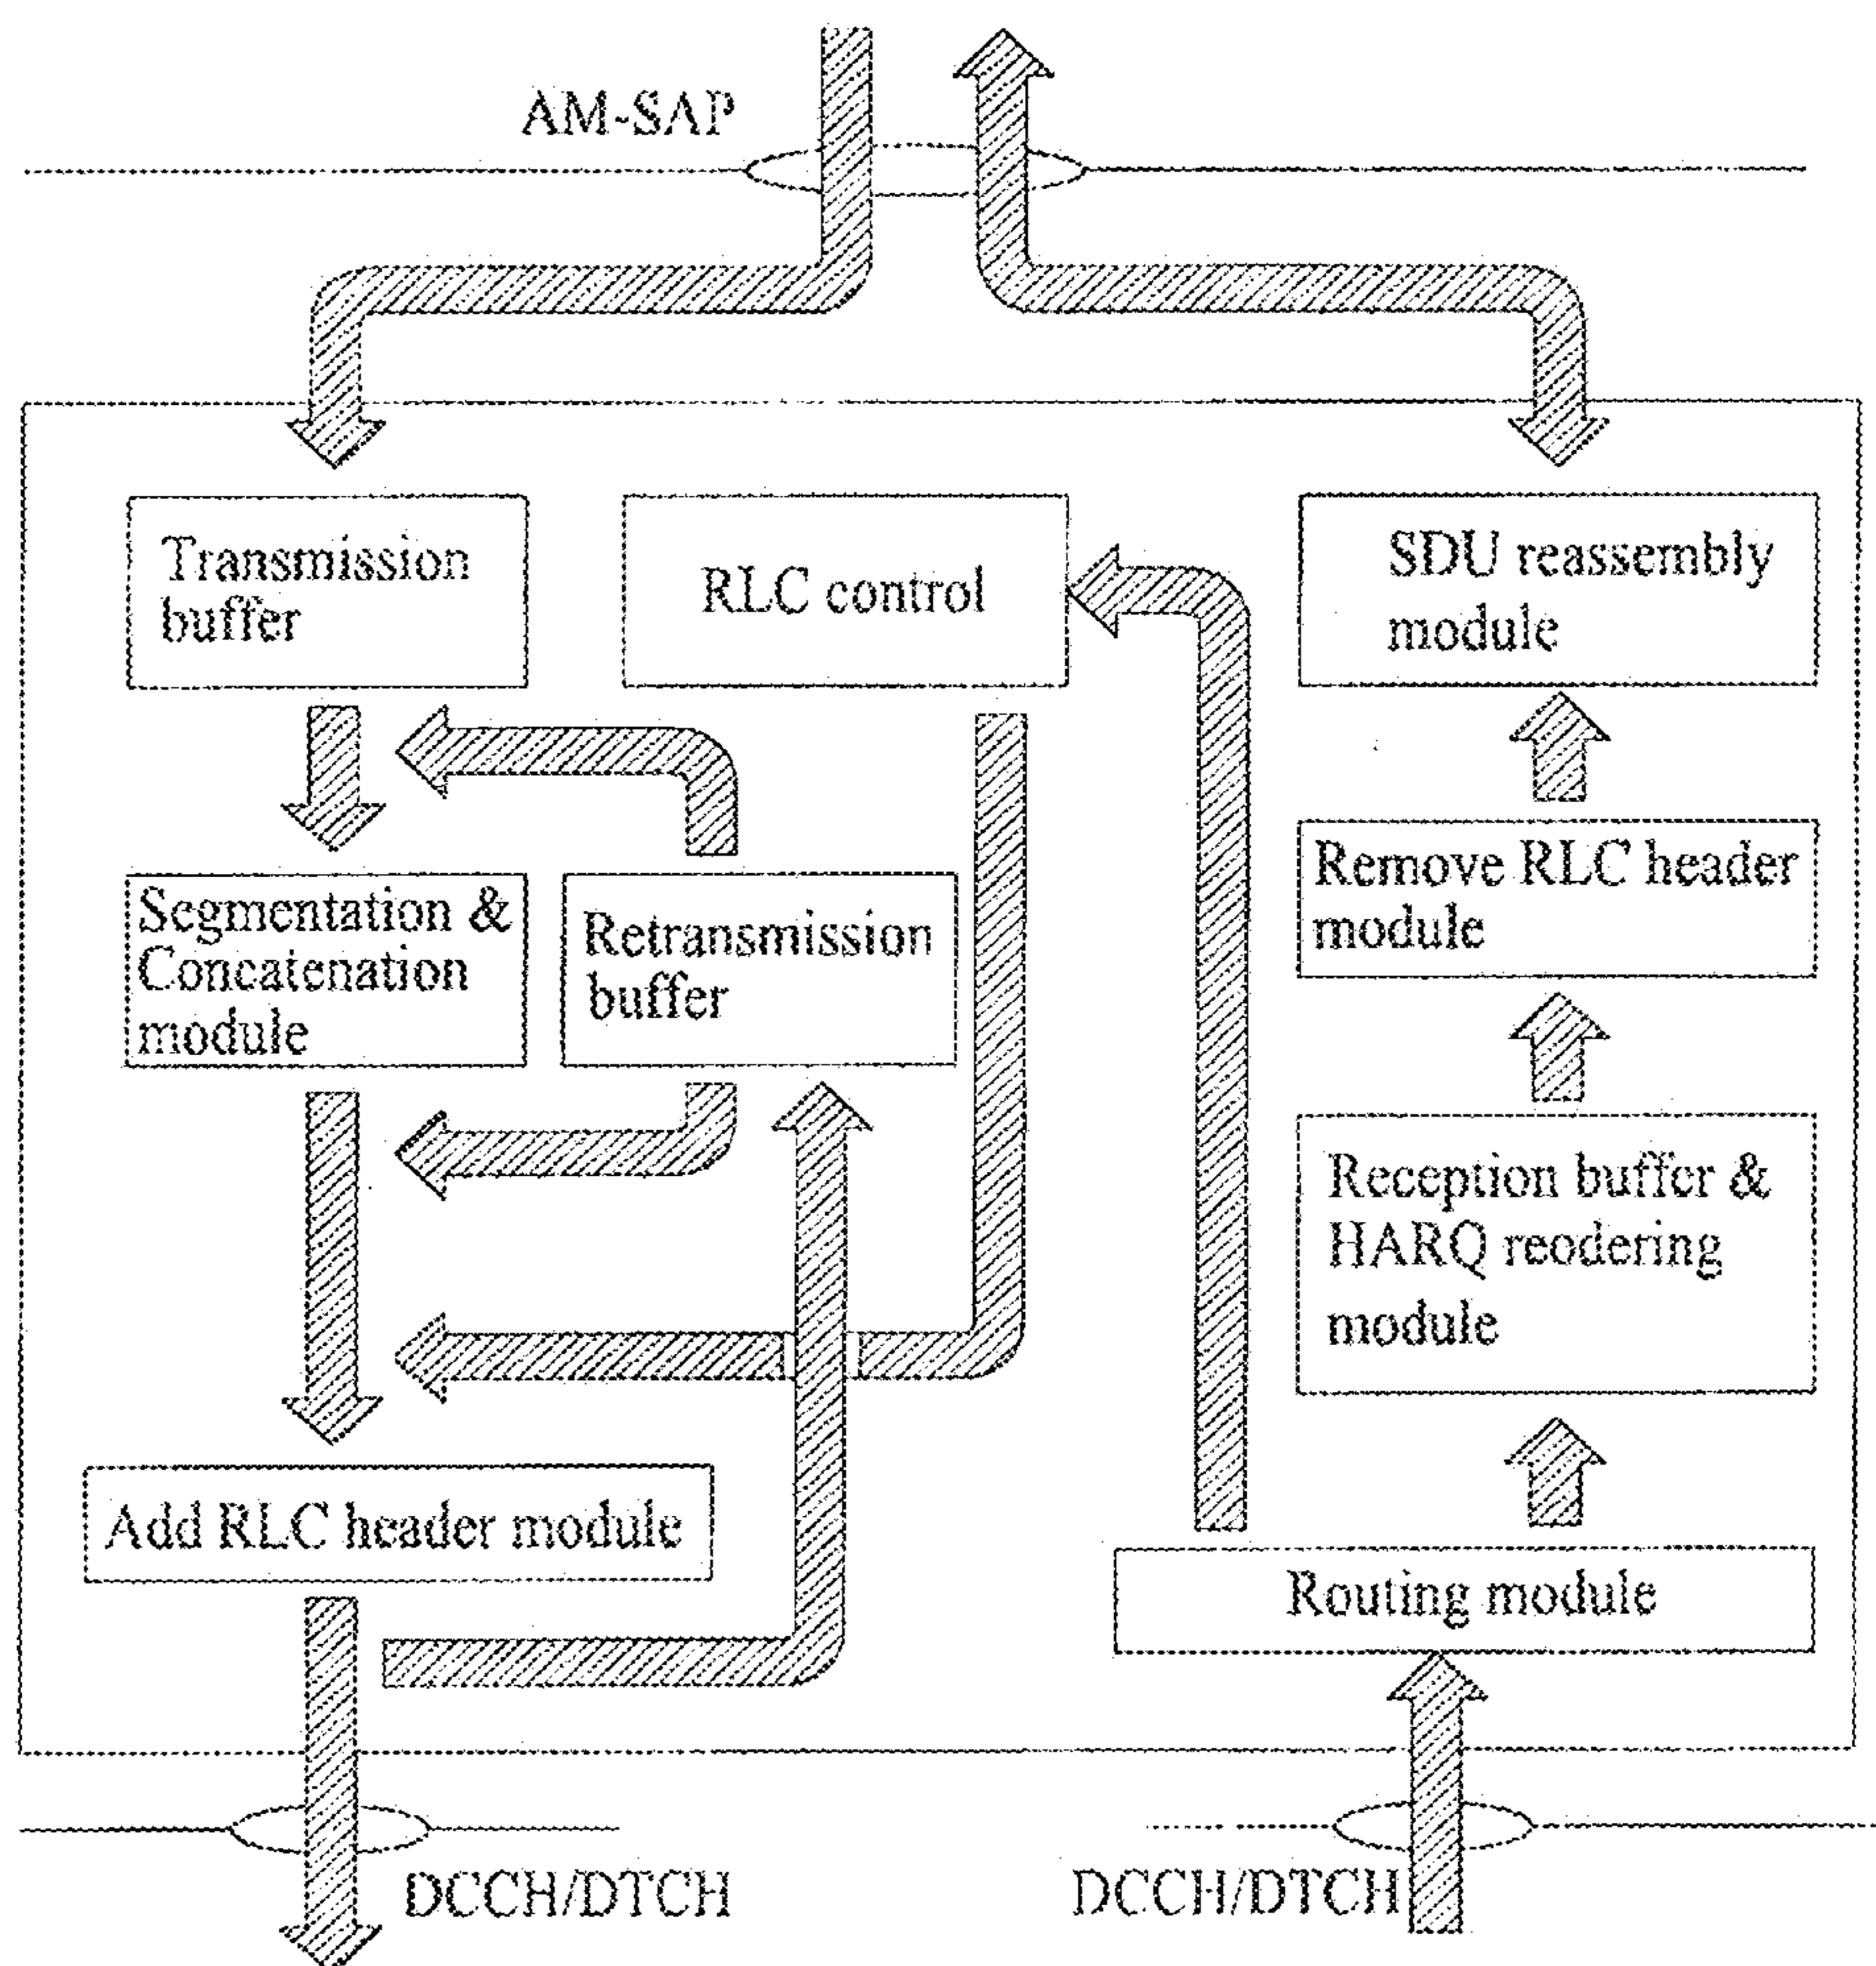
AM-SAP

Transmission buffer

RLC control

SDU reassembly module

Segmentation & Concatenation module

Retransmission buffer

Remove RLC header module

Reception buffer & HARQ reodering module

Add RLC header module

Routing module

DCCH/DTCH

DCCH/DTCH